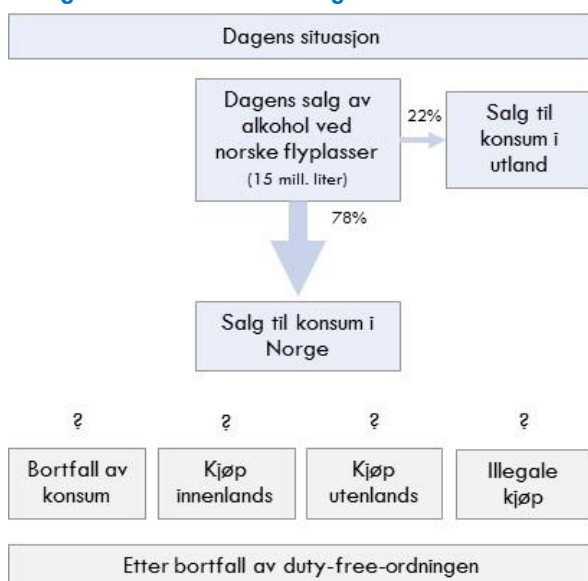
Dagens situasjon

Dagens salg av alkohol ved norske flyplasser (15 mill. liter)

22%

Salg til konsum i utland

78%

Salg til konsum i Norge

?

?

?

?

Bortfall av konsum

Kjøp innenlands

Kjøp utenlands

Illegale kjøp

Etter bortfall av duty-free-ordningen